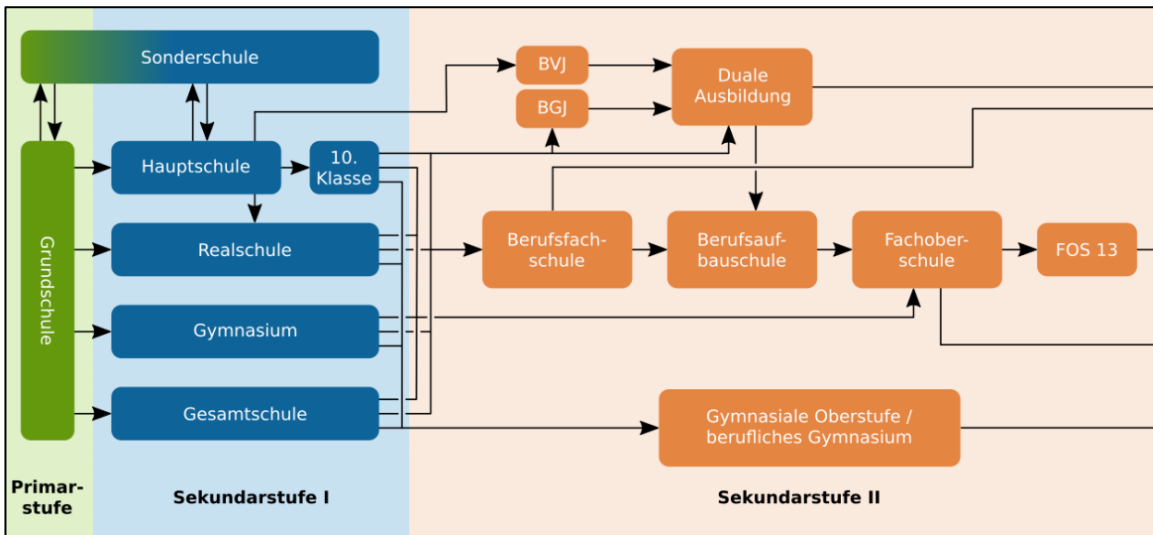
Sonderschule

Grundschule

Hauptschule

10. Klasse

Realschule

Gymnasium

Gesamtschule

BVJ

BGJ

Duale Ausbildung

Berufsfachschule

Berufsaufbauschule

Fachoberschule

FOS 13

Gymnasiale Oberstufe / berufliches Gymnasium

Primarstufe

Sekundarstufe I

Sekundarstufe II